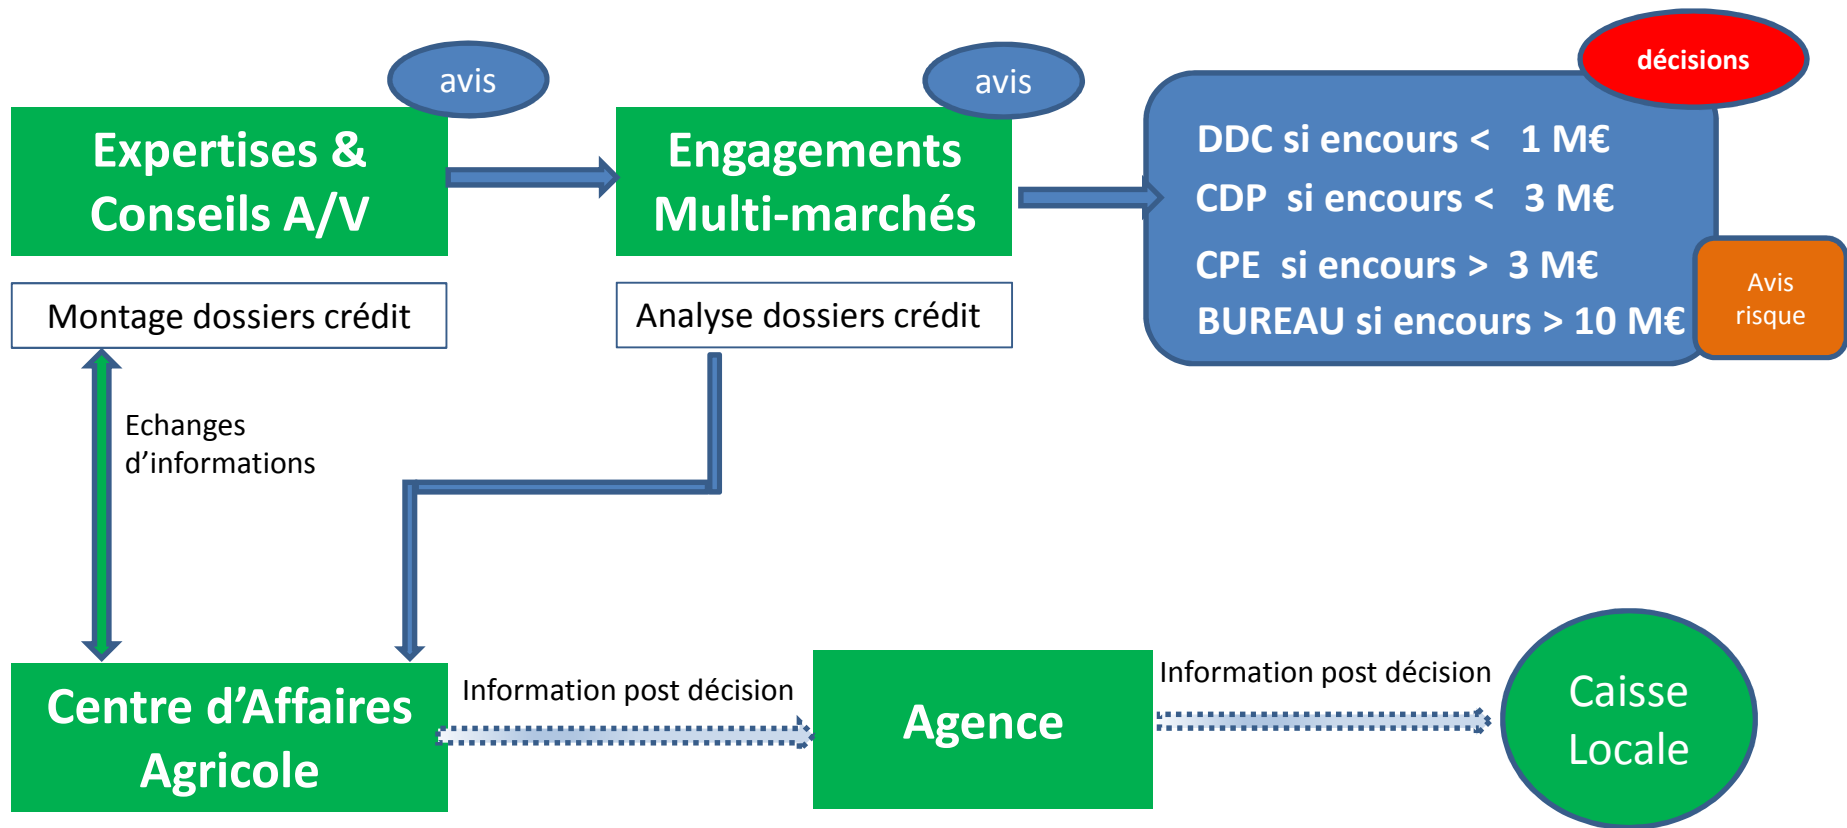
avis

Expertises & Conseils A/V

avis

Engagements Multi-marchés

décisions

DDC si encours < 1 M€
CDP si encours < 3 M€
CPE si encours > 3 M€
BUREAU si encours > 10 M€

Avis risque

Montage dossiers crédit

Analyse dossiers crédit

Echanges d’informations

Centre d’Affaires Agricole

Information post décision

Agence

Information post décision

Caisse Locale